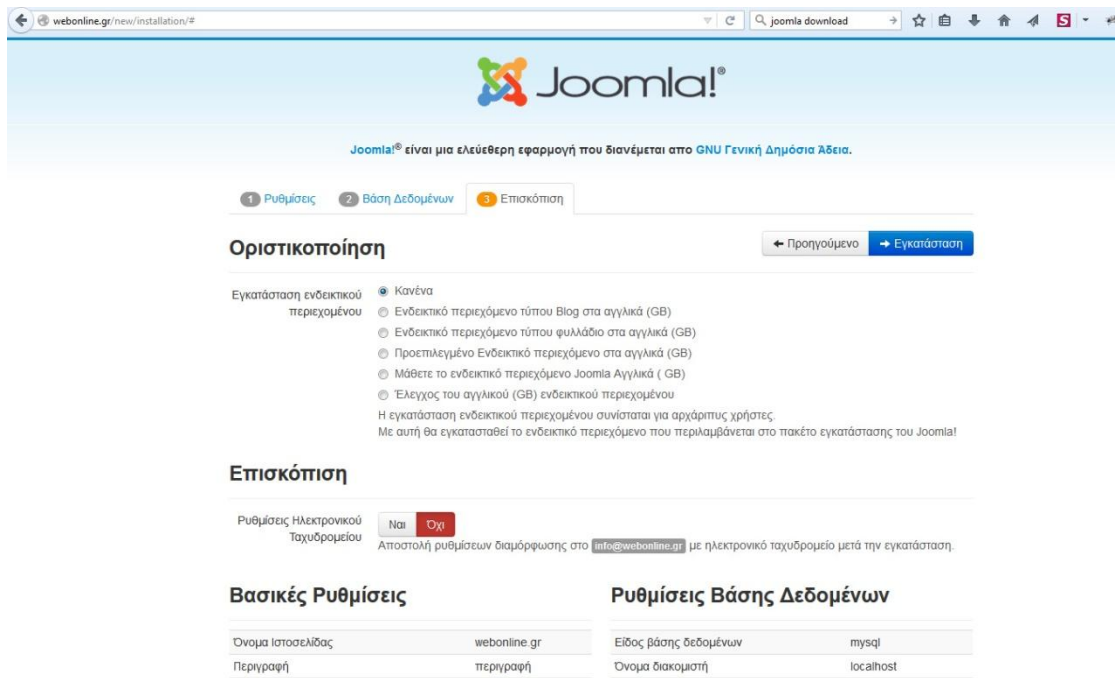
webonline.gr/new/installation/#

joomla download

Joomla!®

Joomla!® είναι μια ελεύθερη εφαρμογή που διανέμεται απο GNU Γενική Δημόσια Άδεια.

1 Ρυθμίσεις 2 Βάση Δεδομένων 3 Επισκόπηση

Οριστικοποίηση

← Προηγούμενο → Εγκατάσταση

Εγκατάσταση ενδεικτικού περιεχομένου

Κανένα
Ενδεικτικό περιεχόμενο τύπου Blog στα αγγλικά (GB)
Ενδεικτικό περιεχόμενο τύπου φυλλάδιο στα αγγλικά (GB)
Προεπιλεγμένο Ενδεικτικό περιεχόμενο στα αγγλικά (GB)
Μάθετε το ενδεικτικό περιεχόμενο Joomla Αγγλικά ( GB)
Έλεγχος του αγγλικού (GB) ενδεικτικού περιεχομένου

Η εγκατάσταση ενδεικτικού περιεχομένου συνίσταται για αρχάριτους χρήστες.
Με αυτή θα εγκατασταθεί το ενδεικτικό περιεχόμενο που περιλαμβάνεται στο πακέτο εγκατάστασης του Joomla!

Επισκόπηση

Ρυθμίσεις Ηλεκτρονικού Ταχυδρομείου

Ναι Όχι

Αποστολή ρυθμίσεων διαμόρφωσης στο info@webonline.gr με ηλεκτρονικό ταχυδρομείο μετά την εγκατάσταση.

Βασικές Ρυθμίσεις

| | |
|---|---|
| Όνομα Ιστοσελίδας | webonline.gr |
| Περιγραφή | περιγραφή |

Ρυθμίσεις Βάσης Δεδομένων

| | |
|---|---|
| Είδος βάσης δεδομένων | mysql |
| Όνομα διακομιστή | localhost |